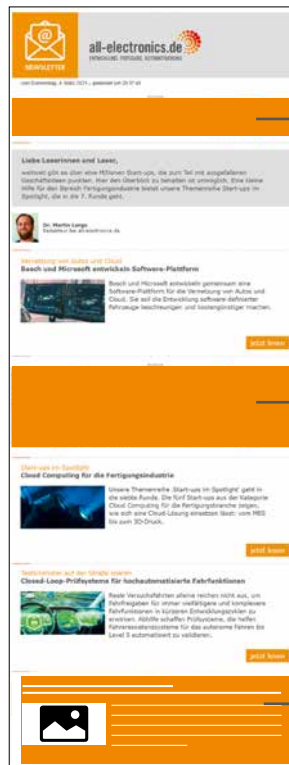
NEWSLETTER

all-electronics.de

ENTWICKLUNG. FERTIGUNG. AUTOMATISIERUNG

vom Donnerstag, 4. März 2021 | gesendet um 15:37 ...

Liebe Leserinnen und Leser,

weltweit gibt es über eine Millionen Start-ups, die zum Teil mit ausgefallenen Geschäftsideen punkten. Hier den Überblick zu behalten ist unmöglich. Eine kleine Hilfe für den Bereich Fertigungsindustrie bietet unsere Themenreihe Start-ups im Spotlight, die in die 7. Runde geht.

Dr. Martin Large
Redakteur bei all-electronics.de

Vernetzung von Autos und Cloud
Bosch und Microsoft entwickeln Software-Plattform

Bosch und Microsoft entwickeln gemeinsam eine Software-Plattform für die Vernetzung von Autos und Cloud. Sie soll die Entwicklung software-definierter Fahrzeuge beschleunigen und kostengünstiger machen.

jetzt lesen

Start-ups im Spotlight
Cloud Computing für die Fertigungsindustrie

Unsere Themenreihe 'Start-ups im Spotlight' geht in die siebte Runde. Die fünf Start-ups aus der Kategorie Cloud Computing für die Fertigungsbranche zeigen, wie sich eine Cloud-Lösung einsetzen lässt: vom MES bis zum 3D-Druck.

jetzt lesen

Testkilometer auf der Straße sparen
Closed-Loop-Prüfsysteme für hochautomatisierte Fahrfunktionen

Reale Versuchsfahrten alleine reichen nicht aus, um Fahrfreigaben für immer vielfältigere und komplexere Fahrfunktionen in kürzeren Entwicklungszyklen zu erreichen. Abhilfe schaffen Prüfsysteme, die helfen Fahrerassistenzsysteme für das autonome Fahren bis Level 5 automatisiert zu validieren.

jetzt lesen